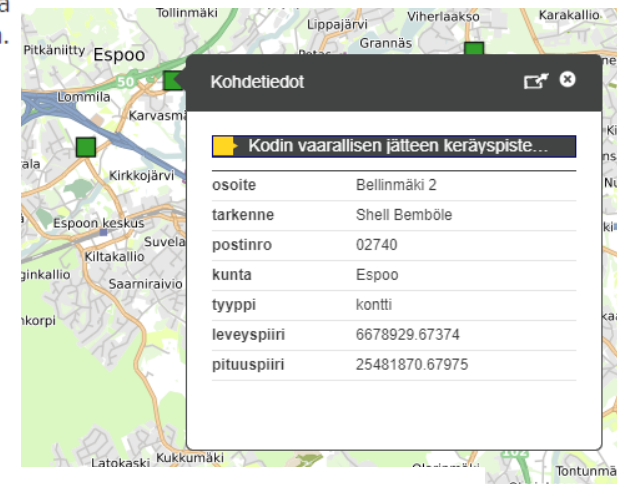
d
n.

Tollinmäki
Lippajärvi
Viherlaakso
Karakallio
Pitkäniitty
Espoo
Grannäs
50
Lommila
Karvasma
Kirkkojärvi
Espoon keskus
Suvela
Kiltakallio
ginkallio
Saarniraivio
nkorpi
Latokaski
Kukkumäki
Tontunmä

Kohdetiedot

Kodin vaarallisen jätteen keräyspiste...

| | |
|---|---|
| osoite | Bellinmäki 2 |
| tarkenne | Shell Bemböle |
| postinro | 02740 |
| kunta | Espoo |
| tyyppi | kontti |
| leveyspiiri | 6678929.67374 |
| pituuspiiri | 25481870.67975 |